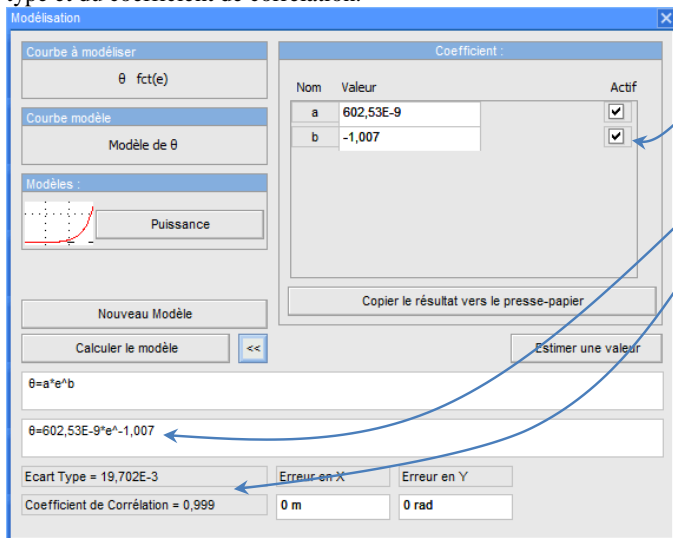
type et du coefficient de corrélation.

Modélisation

Courbe à modéliser
θ fct(e)

Courbe modèle
Modèle de θ

Modèles :
Puissance

Coefficient :

| Nom | Valeur | Actif |
|---|---|---|
| a | 602,53E-9 | ✔ |
| b | -1,007 | ✔ |

Copier le résultat vers le presse-papier

Nouveau Modèle

Calculer le modèle

<<

Estimer une valeur

θ=a*e^b

θ=602,53E-9*e^-1,007

Ecart Type = 19,702E-3

Erreur en X

Erreur en Y

Coefficient de Corrélation = 0,999

0 m

0 rad